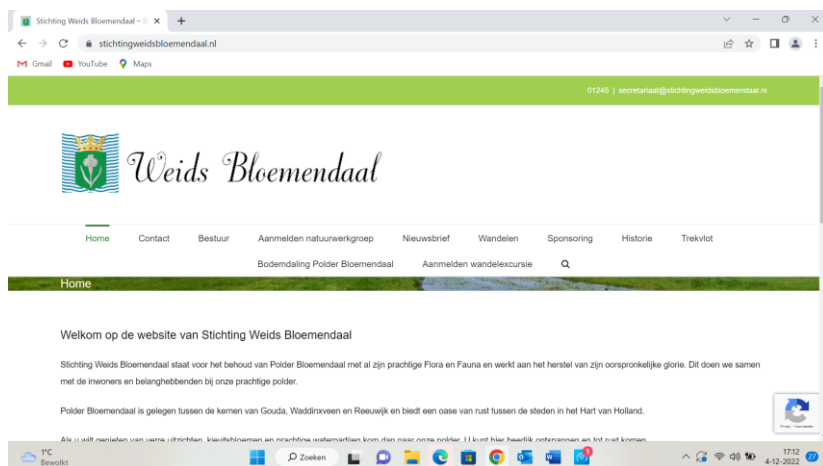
Stichting Weids Bloemendaal – St ×
stichtingweidsbloemendaal.nl
Gmail YouTube Maps

01245 | secretariaat@stichtingweidsbloemendaal.nl

Weids Bloemendaal

Home Contact Bestuur Aanmelden natuurwerkgroep Nieuwsbrief Wandelen Sponsoring Historie Trekvlot
Bodemdaling Polder Bloemendaal Aanmelden wandelexcursie

Home

Welkom op de website van Stichting Weids Bloemendaal

Stichting Weids Bloemendaal staat voor het behoud van Polder Bloemendaal met al zijn prachtige Flora en Fauna en werkt aan het herstel van zijn oorspronkelijke glorie. Dit doen we samen met de inwoners en belanghebbenden bij onze prachtige polder.

Polder Bloemendaal is gelegen tussen de kernen van Gouda, Waddinxveen en Reeuwijk en biedt een oase van rust tussen de steden in het Hart van Holland.

Als u wilt genieten van verre uitzichten, kievitsbloemen en prachtige waterpartijen kom dan naar onze polder. U kunt hier heerlijk ontspannen en tot rust komen.

1°C
Bewolkt
Zoeken
17:12
4-12-2022